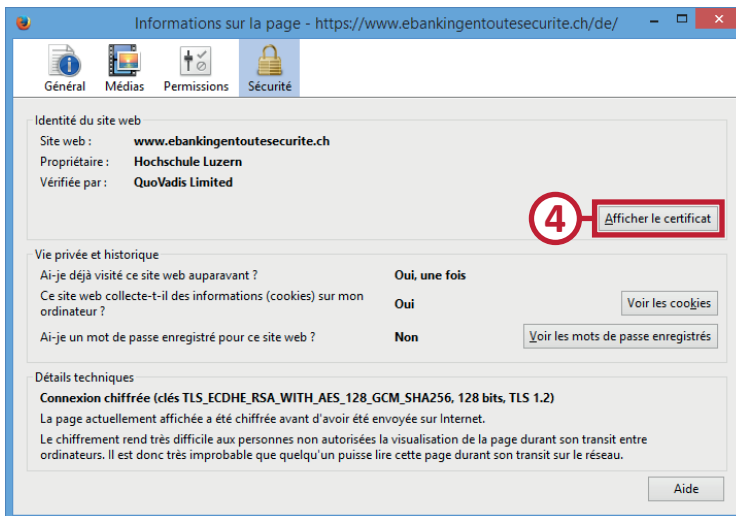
Informations sur la page - https://www.ebankingentoutesecurite.ch/de/

Général Médias Permissions Sécurité

Identité du site web

Site web : www.ebankingentoutesecurite.ch
Propriétaire : Hochschule Luzern
Vérifiée par : QuoVadis Limited

4

Afficher le certificat

Vie privée et historique

Ai-je déjà visité ce site web auparavant ? Oui, une fois

Ce site web collecte-t-il des informations (cookies) sur mon ordinateur ? Oui Voir les cookies

Ai-je un mot de passe enregistré pour ce site web ? Non Voir les mots de passe enregistrés

Détails techniques

Connexion chiffrée (clés TLS_ECDHE_RSA_WITH_AES_128_GCM_SHA256, 128 bits, TLS 1.2)

La page actuellement affichée a été chiffrée avant d'avoir été envoyée sur Internet.

Le chiffrement rend très difficile aux personnes non autorisées la visualisation de la page durant son transit entre ordinateurs. Il est donc très improbable que quelqu'un puisse lire cette page durant son transit sur le réseau.

Aide